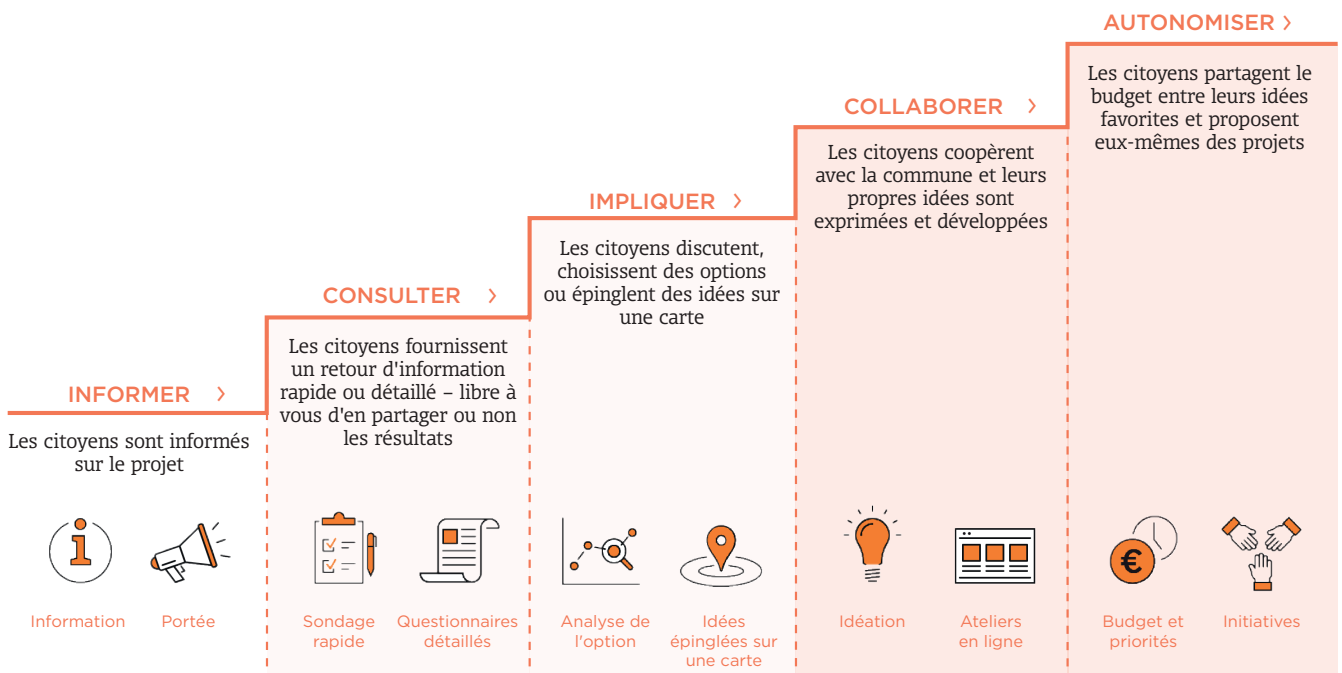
AUTONOMISER ›

Les citoyens partagent le budget entre leurs idées favorites et proposent eux-mêmes des projets

COLLABORER ›

Les citoyens coopèrent avec la commune et leurs propres idées sont exprimées et développées

IMPLIQUER ›

Les citoyens discutent, choisissent des options ou épinglent des idées sur une carte

CONSULTER ›

Les citoyens fournissent un retour d'information rapide ou détaillé – libre à vous d'en partager ou non les résultats

INFORMER ›

Les citoyens sont informés sur le projet

Information

Portée

Sondage rapide

Questionnaires détaillés

Analyse de l'option

Idées épinglées sur une carte

Idéation

Ateliers en ligne

€

Budget et priorités

Initiatives